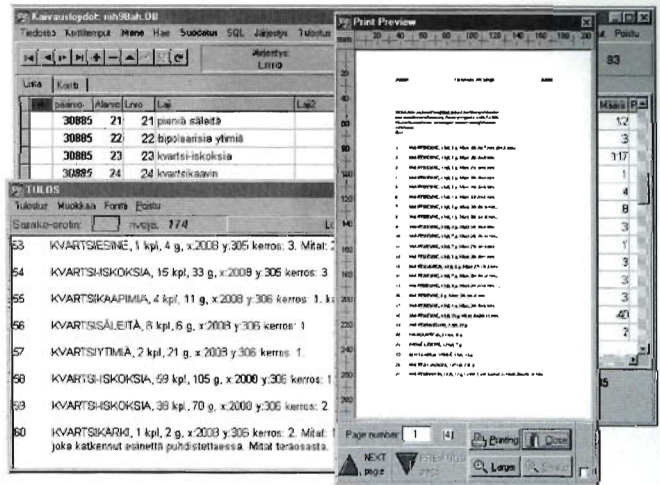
Kaivauslogdot: mh98ah.DB
Tiedosto Korttitemput Mene Hae Suodatus SQL Järjestys Tulostus
Järjestys: Lnro
Lista Kortti
päänro Alanro Lnro Laji Laji2
30885 21 21 pieniä säleitä
30885 22 22 bipolaarisia ytimiä
30885 23 23 kvartsi-iskoksia
30885 24 24 kvartsikaavin

Poistu
83
Määrä
12
3
117
1
4
8
3
1
3
3
3
40
2

TULOS
Tulostus Muokkaa Fontti Poistu
Sarake-erotin: rivejä: 774
53 KVARTSIESINE, 1 kpl, 4 g, x:2008 y:305 kerros: 3. Mitat: 2
54 KVARTSI-ISKOKSIA, 15 kpl, 33 g, x:2008 y:305 kerros: 3
55 KVARTSIKAAPIMIA, 4 kpl, 11 g, x:2008 y:306 kerros: 1. ka
56 KVARTSISÄLEITÄ, 8 kpl, 6 g, x:2008 y:306 kerros: 1
57 KVARTSIYTIMIÄ, 2 kpl, 21 g, x:2008 y:306 kerros: 1.
58 KVARTSI-ISKOKSIA, 59 kpl, 105 g, x:2000 y:306 kerros: 1
59 KVARTSI-ISKOKSIA, 38 kpl, 70 g, x:2000 y:306 kerros: 2
60 KVARTSIKÄRKI, 1 kpl, 2 g, x:2008 y:305 kerros: 2. Mitat: 1
joka katkennut esinettä puhdistettaessa. Mitat teräosasta.

Print Preview
20 40 60 80 100 120 140 160 180 200
Page number: 1 [4]
Printing Close
NEXT page PREVIOUS page Large Small